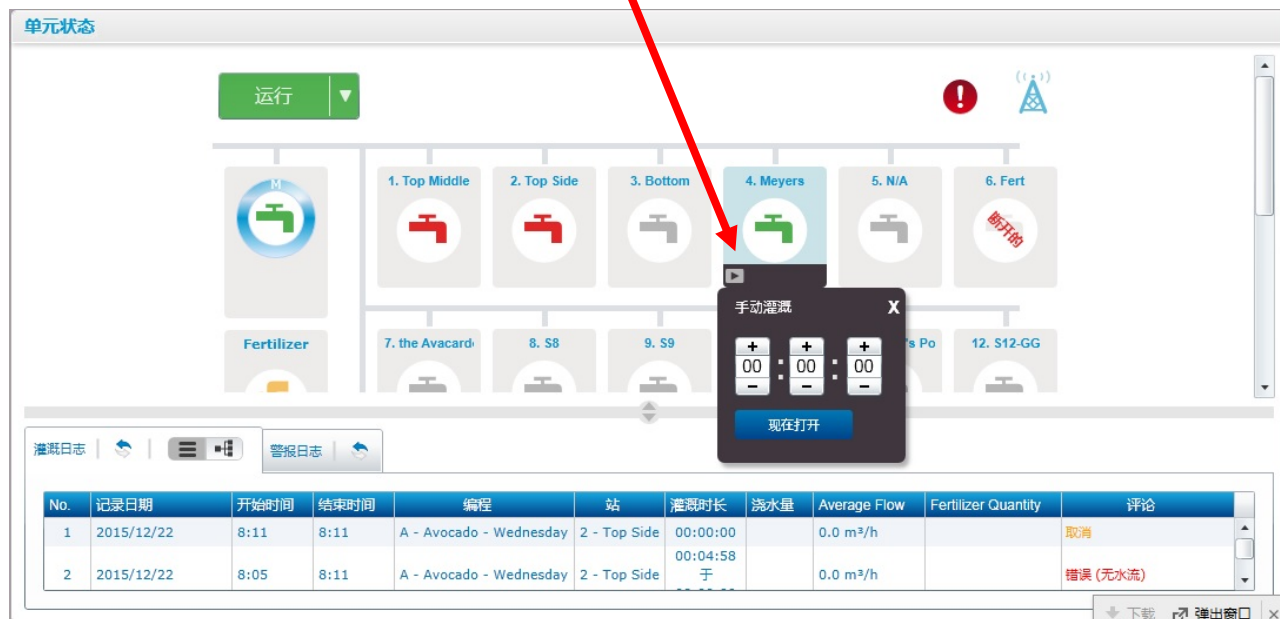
单元状态

运行 ▼

M

1. Top Middle

2. Top Side

3. Bottom

4. Meyers

5. N/A

6. Fert

断开的

Fertilizer

7. the Avacard

8. S8

9. S9

's Po

12. S12-GG

手动灌溉 X

+ 00 − : + 00 − : + 00 −

现在打开

灌溉日志 | 警报日志

| No. | 记录日期 | 开始时间 | 结束时间 | 编程 | 站 | 灌溉时长 | 浇水量 | Average Flow | Fertilizer Quantity | 评论 |
|---|---|---|---|---|---|---|---|---|---|---|
| 1 | 2015/12/22 | 8:11 | 8:11 | A - Avocado - Wednesday | 2 - Top Side | 00:00:00 | | 0.0 m³/h | | 取消 |
| 2 | 2015/12/22 | 8:05 | 8:11 | A - Avocado - Wednesday | 2 - Top Side | 00:04:58 于 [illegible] | | 0.0 m³/h | | 错误 (无水流) |

下载 弹出窗口 ×